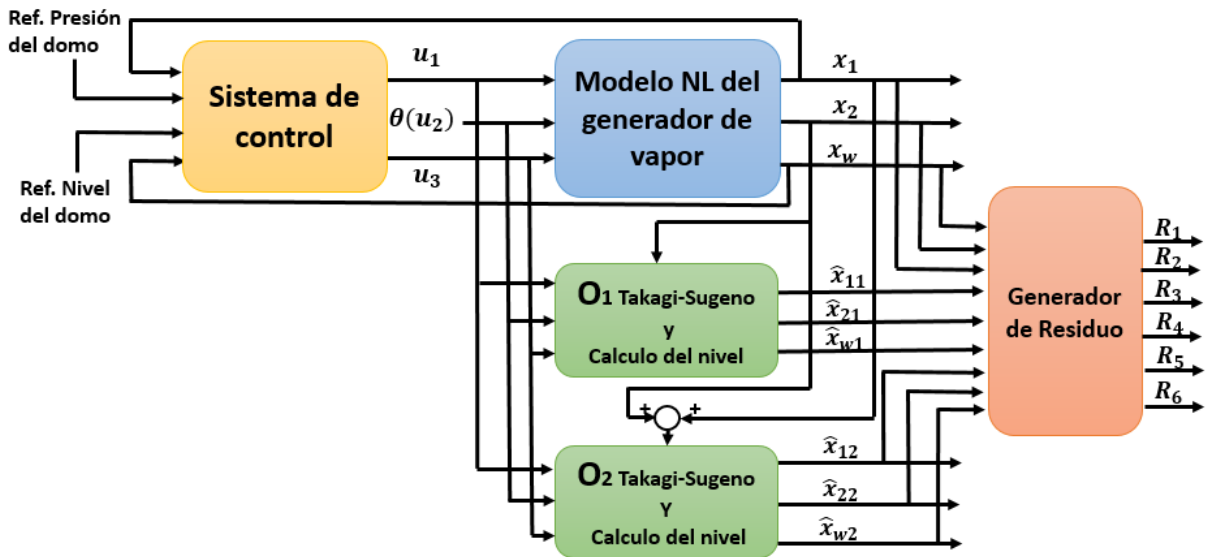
Ref. Presión del domo

Ref. Nivel del domo

Sistema de control

$u_1$

$\theta(u_2)$

$u_3$

Modelo NL del generador de vapor

$x_1$

$x_2$

$x_w$

O1 Takagi-Sugeno y Calculo del nivel

$\hat{x}_{11}$

$\hat{x}_{21}$

$\hat{x}_{w1}$

+ +

O2 Takagi-Sugeno Y Calculo del nivel

$\hat{x}_{12}$

$\hat{x}_{22}$

$\hat{x}_{w2}$

Generador de Residuo

$R_1$

$R_2$

$R_3$

$R_4$

$R_5$

$R_6$